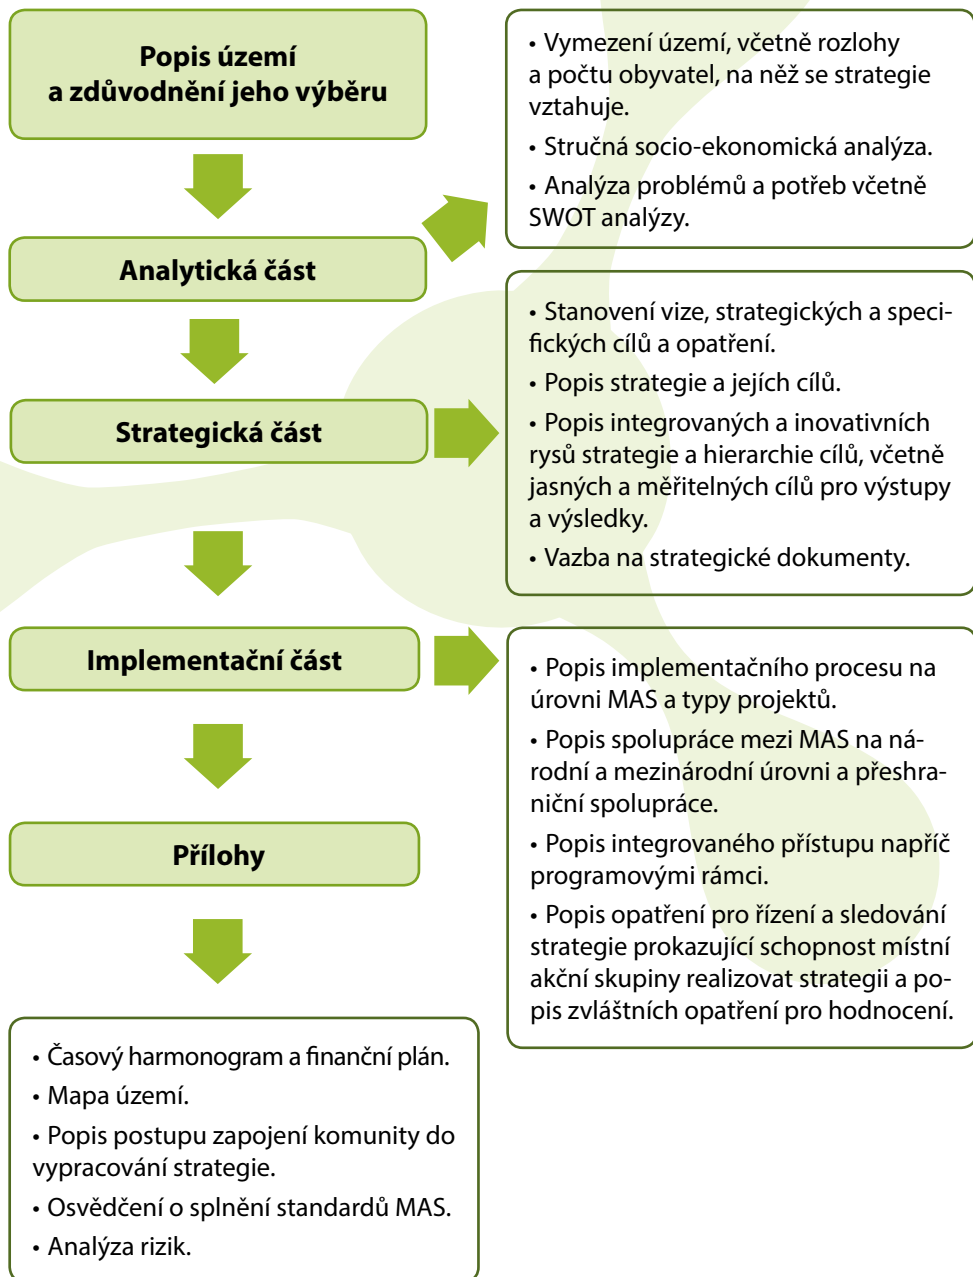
Popis území a zdůvodnění jeho výběru

Analytická část

Strategická část

Implementační část

Přílohy

• Časový harmonogram a finanční plán.

• Mapa území.

• Popis postupu zapojení komunity do vypracování strategie.

• Osvědčení o splnění standardů MAS.

• Analýza rizik.

• Vymezení území, včetně rozlohy a počtu obyvatel, na něž se strategie vztahuje.

• Stručná socio-ekonomická analýza.

• Analýza problémů a potřeb včetně SWOT analýzy.

• Stanovení vize, strategických a specifických cílů a opatření.

• Popis strategie a jejích cílů.

• Popis integrovaných a inovativních rysů strategie a hierarchie cílů, včetně jasných a měřitelných cílů pro výstupy a výsledky.

• Vazba na strategické dokumenty.

• Popis implementačního procesu na úrovni MAS a typy projektů.

• Popis spolupráce mezi MAS na národní a mezinárodní úrovni a přeshraniční spolupráce.

• Popis integrovaného přístupu napříč programovými rámci.

• Popis opatření pro řízení a sledování strategie prokazující schopnost místní akční skupiny realizovat strategii a popis zvláštních opatření pro hodnocení.